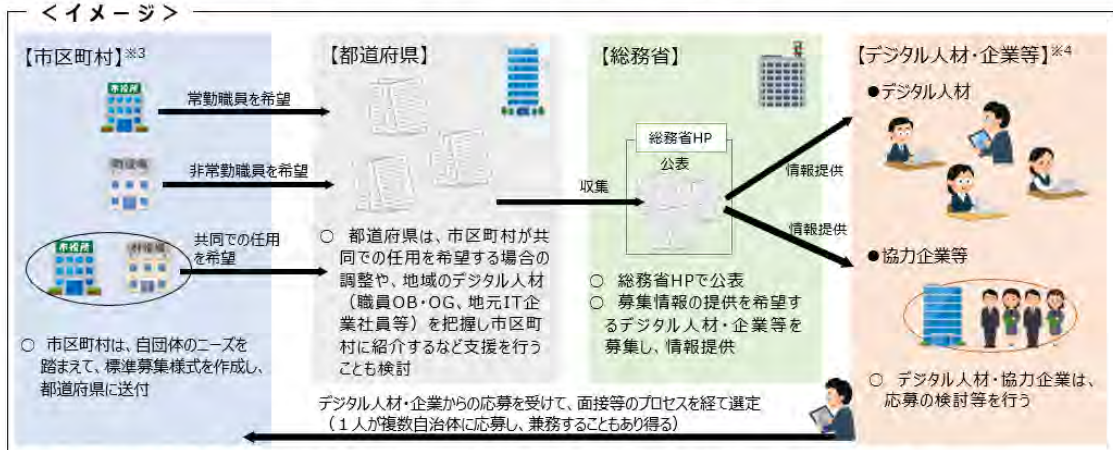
＜イメージ＞

【市区町村】※3

市役所

常勤職員を希望

役場

非常勤職員を希望

市役所 役場

共同での任用を希望

○ 市区町村は、自団体のニーズを踏まえて、標準募集様式を作成し、都道府県に送付

【都道府県】

○ 都道府県は、市区町村が共同での任用を希望する場合の調整や、地域のデジタル人材（職員OB・OG、地元IT企業社員等）を把握し市区町村に紹介するなど支援を行うことも検討

収集

【総務省】

総務省HP

公表

○ 総務省HPで公表

○ 募集情報の提供を希望するデジタル人材・企業等を募集し、情報提供

情報提供

情報提供

【デジタル人材・企業等】※4

●デジタル人材

●協力企業等

○ デジタル人材・協力企業は、応募の検討等を行う

デジタル人材・企業からの応募を受けて、面接等のプロセスを経て選定（１人が複数自治体に応募し、兼務することもあり得る）